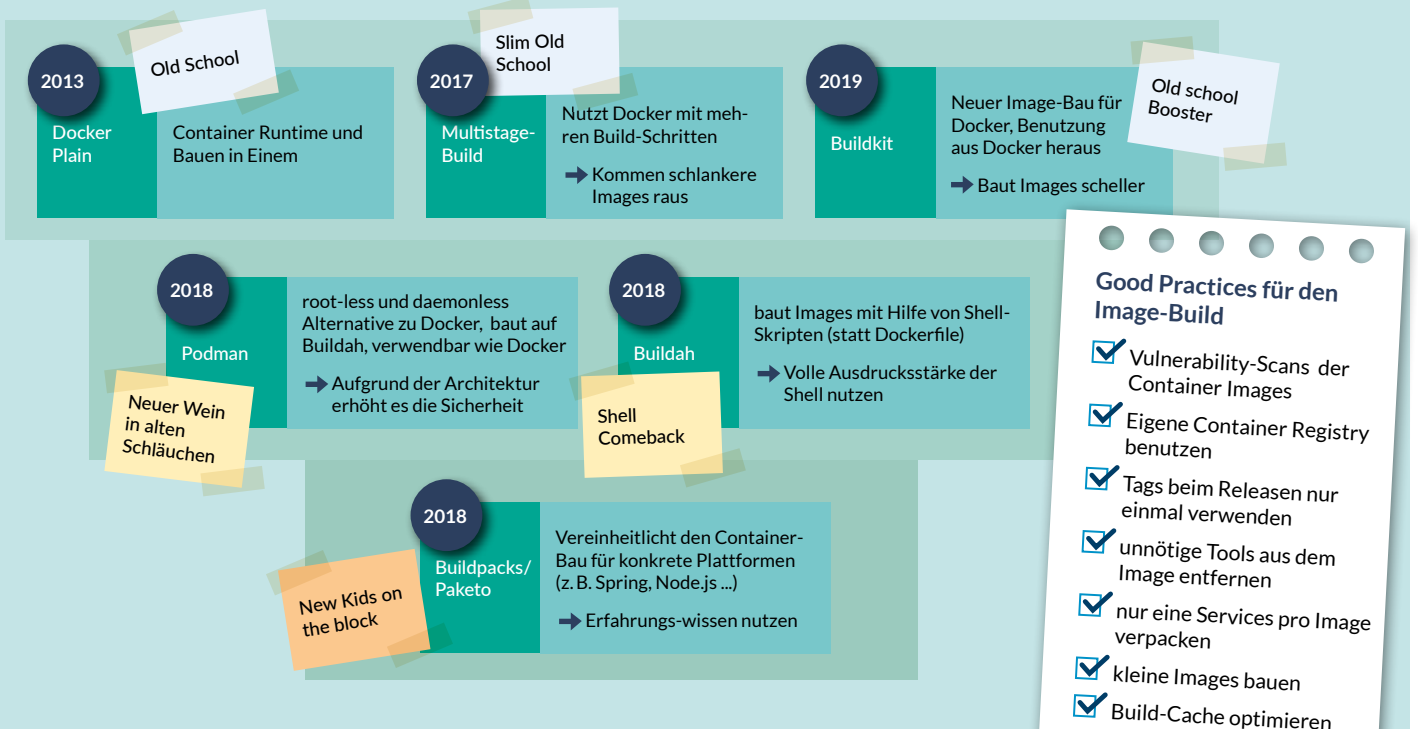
2013
Old School
Docker Plain
Container Runtime und Bauen in Einem

2017
Slim Old School
Multistage-Build
Nutzt Docker mit mehren Build-Schritten
➡ Kommen schlankere Images raus

2019
Buildkit
Neuer Image-Bau für Docker, Benutzung aus Docker heraus
➡ Baut Images scheller
Old school Booster

2018
Podman
root-less und daemonless Alternative zu Docker, baut auf Buildah, verwendbar wie Docker
➡ Aufgrund der Architektur erhöht es die Sicherheit
Neuer Wein in alten Schläuchen

2018
Buildah
baut Images mit Hilfe von Shell-Skripten (statt Dockerfile)
➡ Volle Ausdrucksstärke der Shell nutzen
Shell Comeback

2018
Buildpacks/ Paketo
Vereinheitlicht den Container-Bau für konkrete Plattformen (z. B. Spring, Node.js ...)
➡ Erfahrungs-wissen nutzen
New Kids on the block

Good Practices für den Image-Build
Vulnerability-Scans der Container Images
Eigene Container Registry benutzen
Tags beim Releasen nur einmal verwenden
unnötige Tools aus dem Image entfernen
nur eine Services pro Image verpacken
kleine Images bauen
Build-Cache optimieren